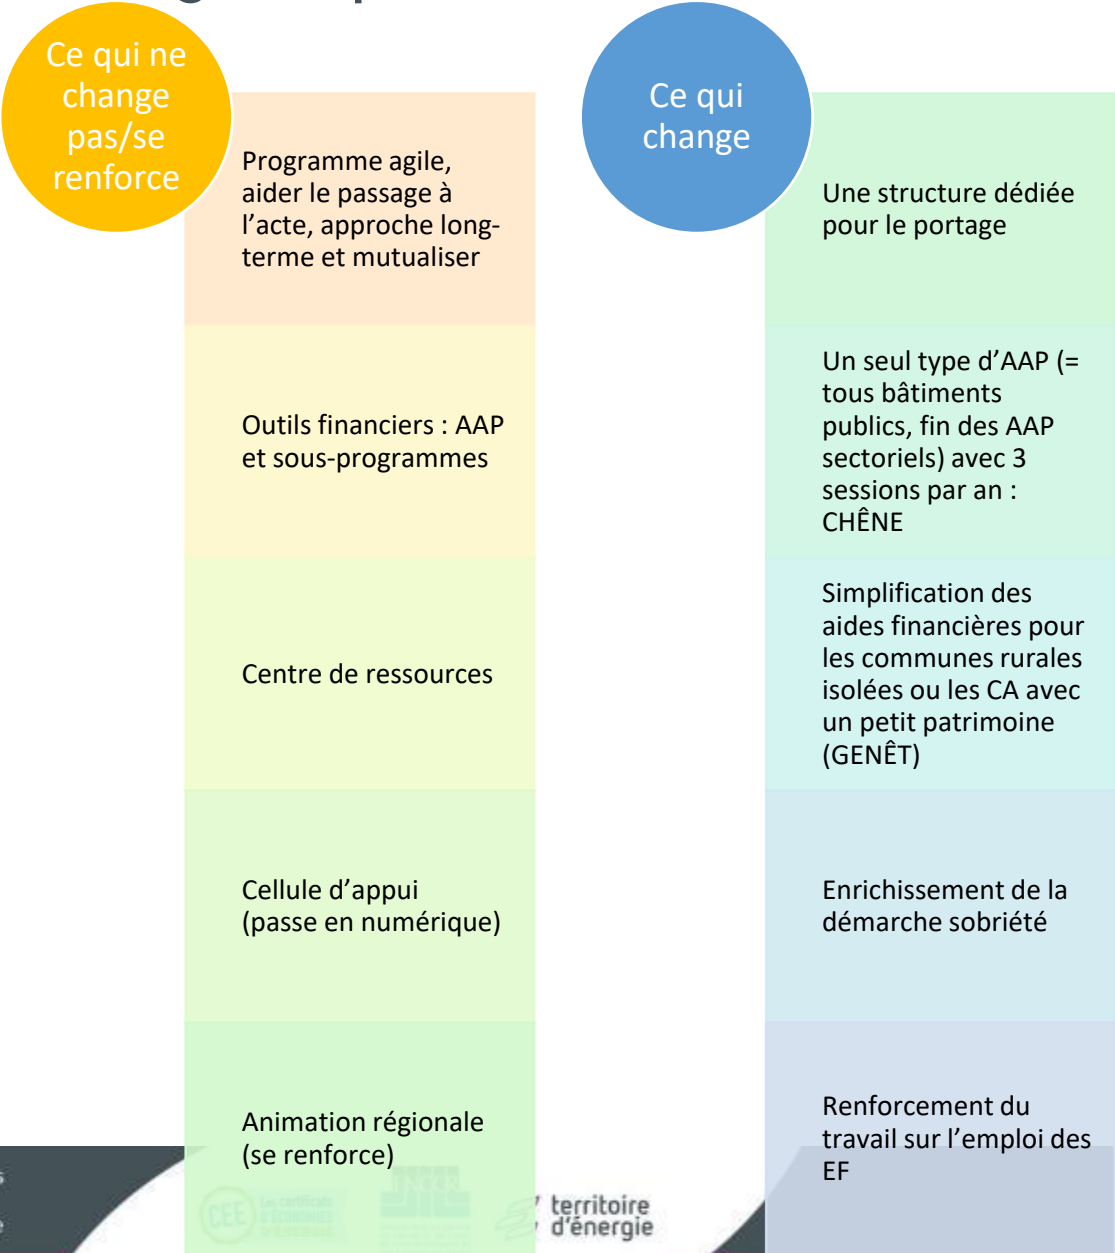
Ce qui ne change pas/se renforce

Programme agile, aider le passage à l'acte, approche long-terme et mutualiser

Outils financiers : AAP et sous-programmes

Centre de ressources

Cellule d'appui (passe en numérique)

Animation régionale (se renforce)

Ce qui change

Une structure dédiée pour le portage

Un seul type d'AAP (= tous bâtiments publics, fin des AAP sectoriels) avec 3 sessions par an : CHÊNE

Simplification des aides financières pour les communes rurales isolées ou les CA avec un petit patrimoine (GENÊT)

Enrichissement de la démarche sobriété

Renforcement du travail sur l'emploi des EF

CEE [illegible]

FNCCR

territoire d'énergie